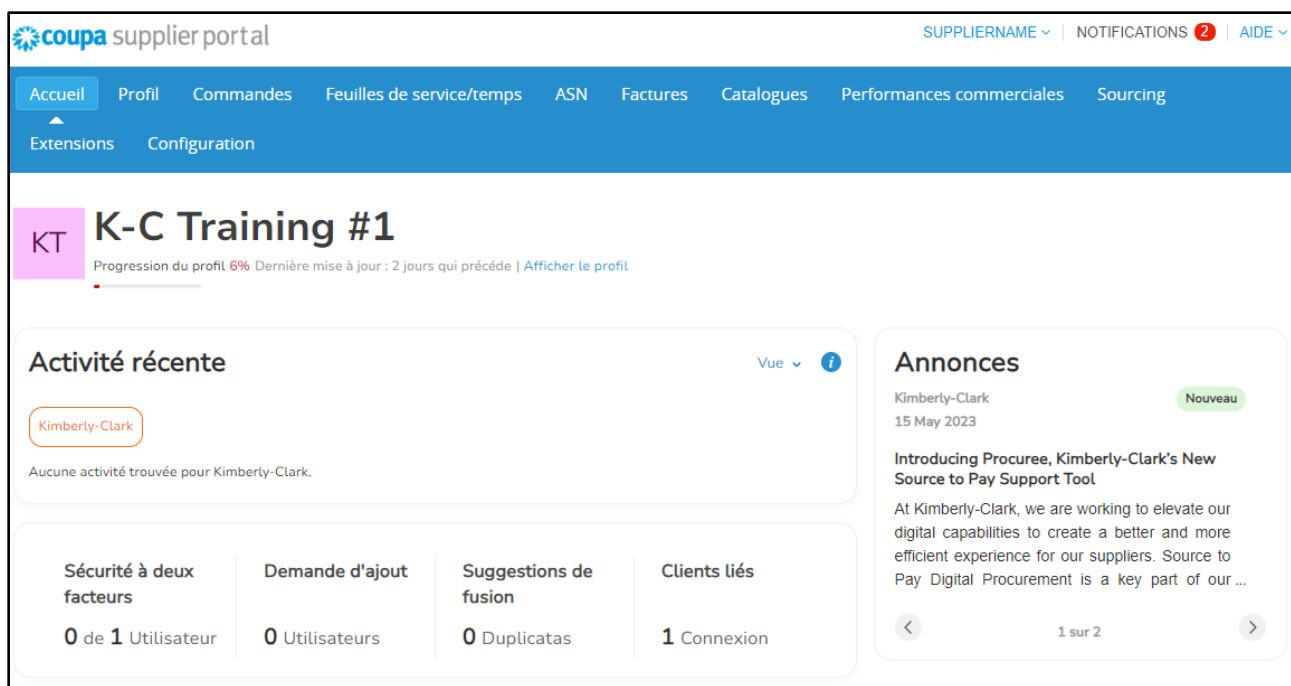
coupa supplier portal

SUPPLIERNAME | NOTIFICATIONS 2 | AIDE

Accueil Profil Commandes Feuilles de service/temps ASN Factures Catalogues Performances commerciales Sourcing Extensions Configuration

KT

K-C Training #1

Progression du profil 6% Dernière mise à jour : 2 jours qui précède | Afficher le profil

Activité récente

Vue

Kimberly-Clark

Aucune activité trouvée pour Kimberly-Clark.

Sécurité à deux facteurs
0 de 1 Utilisateur

Demande d'ajout
0 Utilisateurs

Suggestions de fusion
0 Duplicatas

Clients liés
1 Connexion

Annonces

Kimberly-Clark
15 May 2023

Nouveau

Introducing Procuree, Kimberly-Clark's New Source to Pay Support Tool

At Kimberly-Clark, we are working to elevate our digital capabilities to create a better and more efficient experience for our suppliers. Source to Pay Digital Procurement is a key part of our ...

1 sur 2